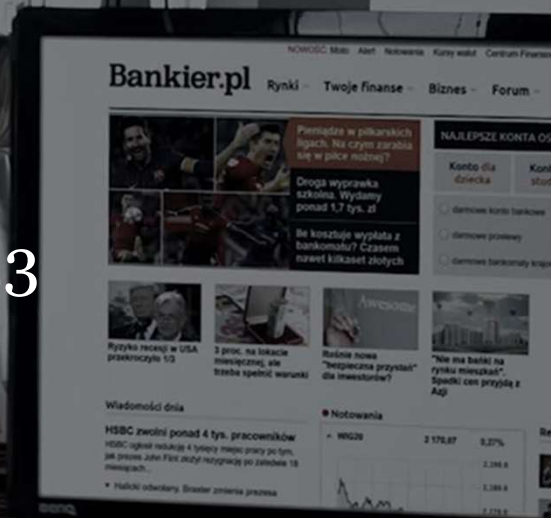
NOWOŚĆ: Moto Alert Notowania Kursy walut Centrum Finansowe

Bankier.pl

Rynki Twoje finanse Biznes Forum

Pieniądze w piłkarskich ligach. Na czym zarabia się w piłce nożnej?

Droga wyprawka szkolna. Wydamy ponad 1,7 tys. zł

Ile kosztuje wypłata z bankomatu? Czasem nawet kilkaset złotych

NAJLEPSZE KONTA OS

Konto dla dziecka

Konto stu

darmowe konto bankowe

darmowe przelewy

darmowe bankomaty krajowe

3

Ryzyko recesji w USA przekroczyło 1/3

3 proc. na lokacie miesięcznej, ale trzeba spełnić warunki

Awesome

Rośnie nowa "bezpieczna przystań" dla inwestorów?

"Nie ma bańki na rynku mieszkań". Spadki cen przyjdą z Azji

Wiadomości dnia

HSBC zwolni ponad 4 tys. pracowników

HSBC ogłosił redukcję 4 tysięcy miejsc pracy po tym, jak prezes John Flint złożył rezygnację po zaledwie 18 miesiącach...

Halicki odwołany. Braster zmienia prezesa

Notowania

WIG20 2 170,07 0,27%

2 266,6

2 189,4

BenQ